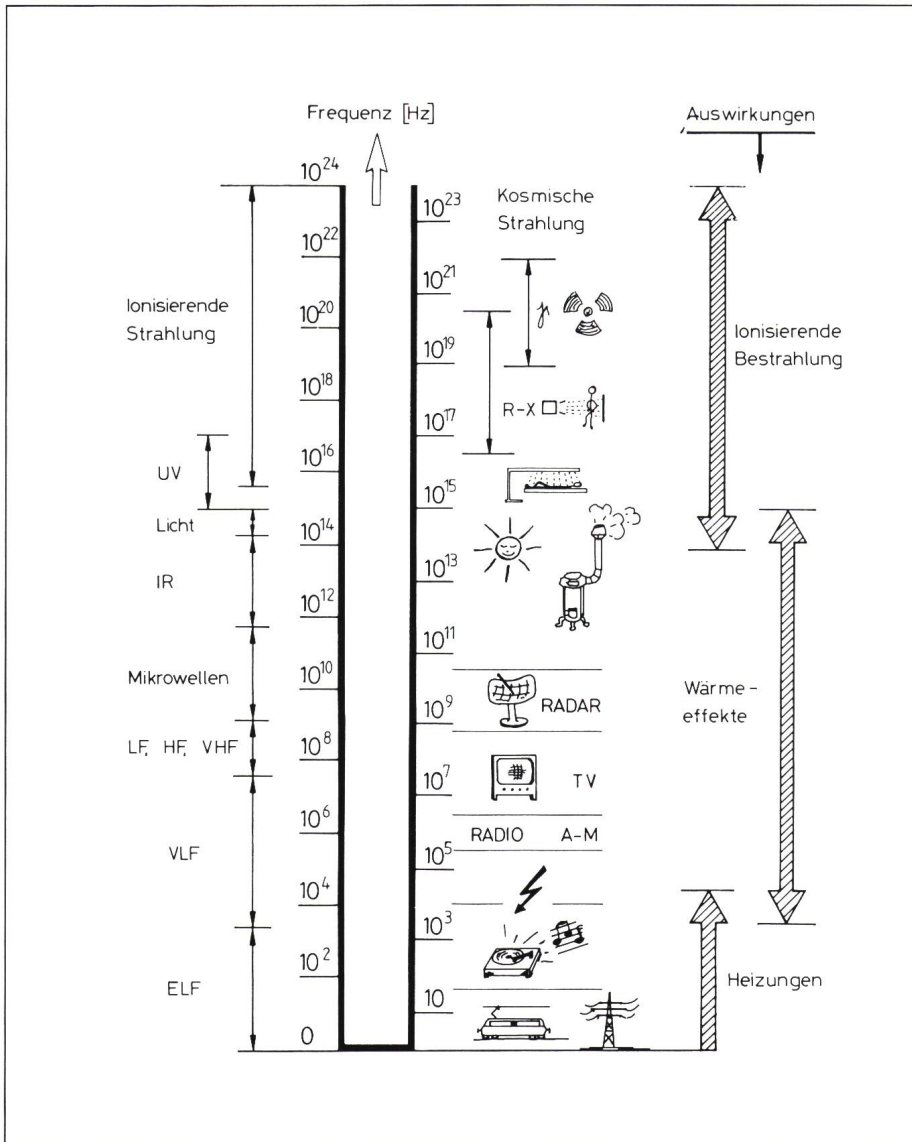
Frequenz [Hz]

Auswirkungen

$10^{24}$

$10^{22}$

$10^{20}$

$10^{18}$

$10^{16}$

$10^{14}$

$10^{12}$

$10^{10}$

$10^{8}$

$10^{6}$

$10^{4}$

$10^{2}$

0

Ionisierende Strahlung

UV

Licht

IR

Mikrowellen

LF, HF, VHF

VLF

ELF

$10^{23}$

Kosmische Strahlung

$10^{21}$

$\gamma$

$10^{19}$

$10^{17}$

R-X

$10^{15}$

$10^{13}$

$10^{11}$

$10^{9}$

RADAR

$10^{7}$

TV

RADIO A-M

$10^{5}$

$10^{3}$

10

Ionisierende Bestrahlung

Wärme - effekte

Heizungen